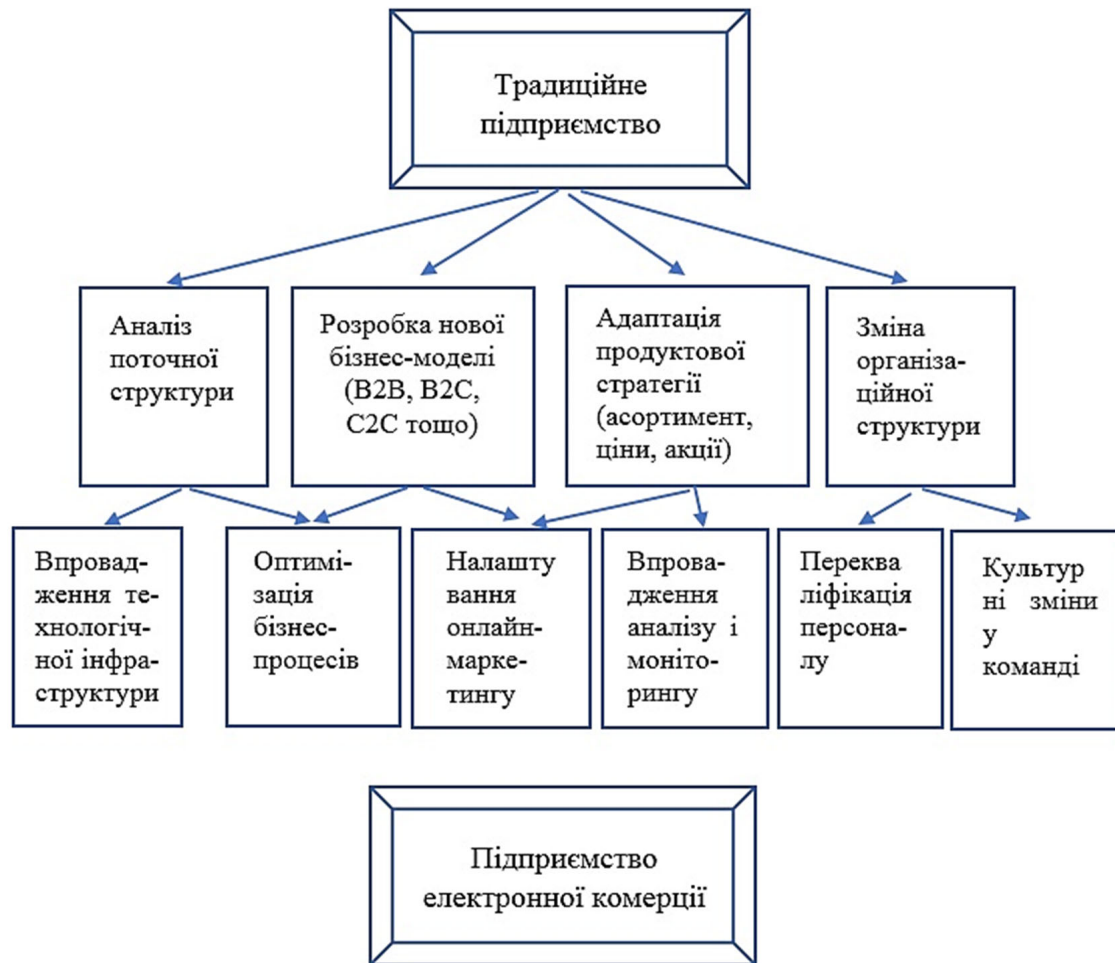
Традиційне підприємство

Аналіз поточної структури

Розробка нової бізнес-моделі (B2B, B2C, C2C тощо)

Адаптація продуктової стратегії (асортимент, ціни, акції)

Зміна організаційної структури

Впровадження технологічної інфраструктури

Оптимізація бізнес-процесів

Налашту вання онлайн-маркетингу

Впровадження аналізу і моніторингу

Перекваліфікація персоналу

Культур ні зміни у команді

Підприємство електронної комерції